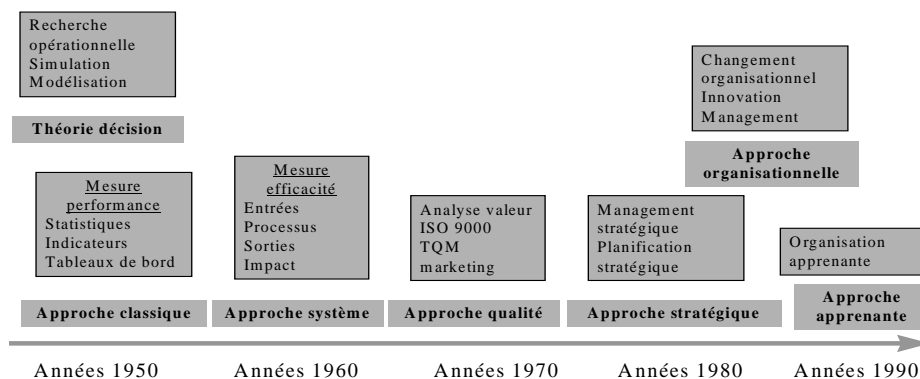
Recherche opérationnelle
Simulation
Modélisation

Théorie décision

Mesure performance
Statistiques
Indicateurs
Tableaux de bord

Approche classique

Années 1950

Mesure efficacité
Entrées
Processus
Sorties
Impact

Approche système

Années 1960

Analyse valeur
ISO 9000
TQM
marketing

Approche qualité

Années 1970

Management stratégique
Planification stratégique

Approche stratégique

Années 1980

Changement organisationnel
Innovation
Management

Approche organisationnelle

Organisation apprenante

Approche apprenante

Années 1990